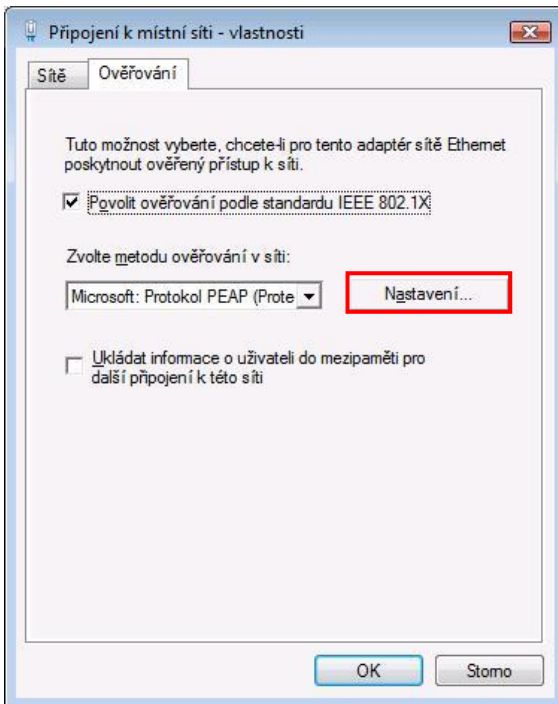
Připojení k místní síti - vlastnosti

Sítě | Ověřování

Tuto možnost vyberte, chcete-li pro tento adaptér sítě Ethernet poskytnout ověřený přístup k síti.

☑ Povolit ověřování podle standardu IEEE 802.1X

Zvolte metodu ověřování v síti:

Microsoft: Protokol PEAP (Prote

Nastavení...

☐ Ukládat informace o uživateli do mezipaměti pro další připojení k této síti

OK

Storno